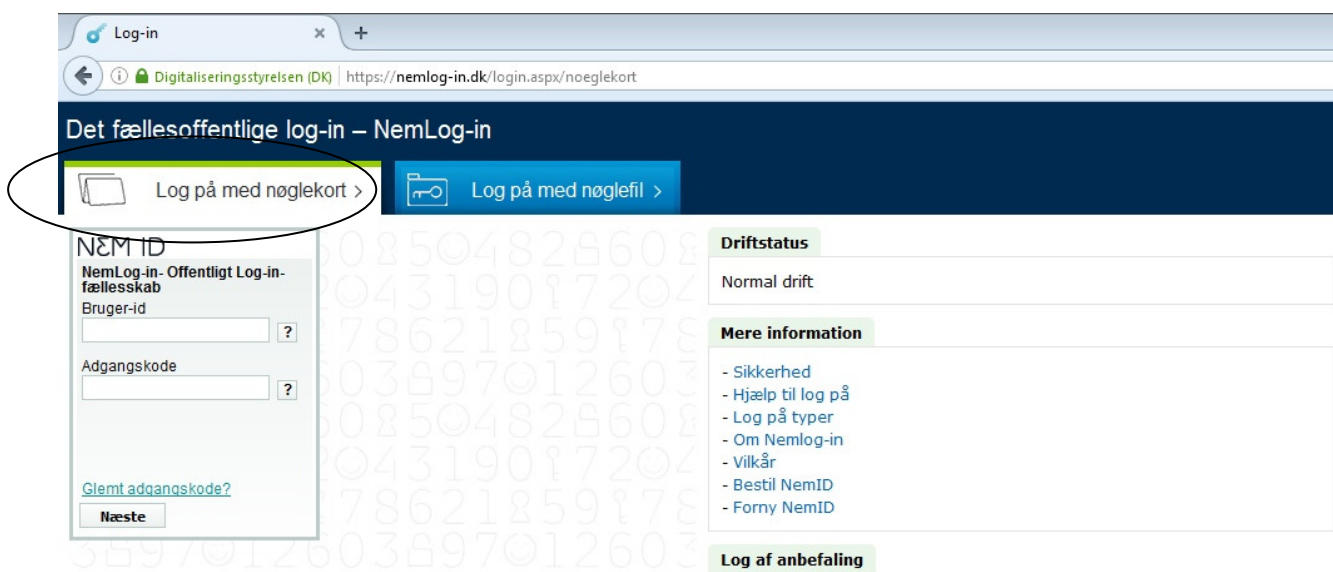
Log-in × +

Digitaliseringsstyrelsen (DK) https://nemlog-in.dk/login.aspx/noeglekort

Det fællesoffentlige log-in – NemLog-in

Log på med nøglekort >

Log på med nøglefil >

NEM ID

NemLog-in- Offentligt Log-in-fællesskab

Bruger-id

?

Adgangskode

?

Glemt adgangskode?

Næste

Driftstatus

Normal drift

Mere information

- Sikkerhed
- Hjælp til log på
- Log på typer
- Om Nemlog-in
- Vilkår
- Bestil NemID
- Forny NemID

Log af anbefaling